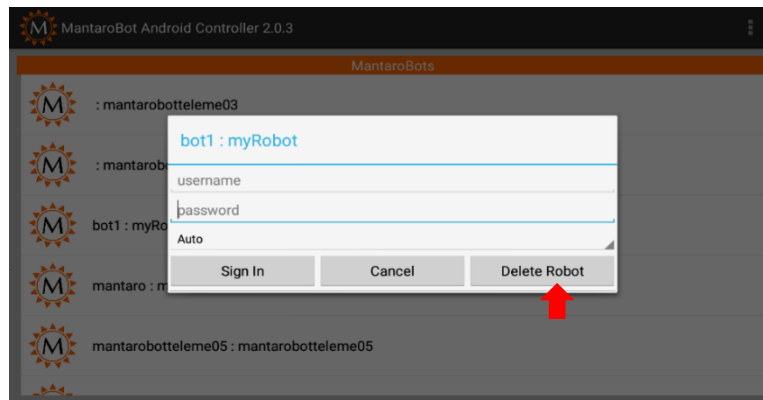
M MantaroBot Android Controller 2.0.3

MantaroBots

M : mantarobotteleme03

M : mantarob

M bot1 : myRo

M mantaro : m

M mantarobotteleme05 : mantarobotteleme05

bot1 : myRobot

username

password

Auto

Sign In

Cancel

Delete Robot